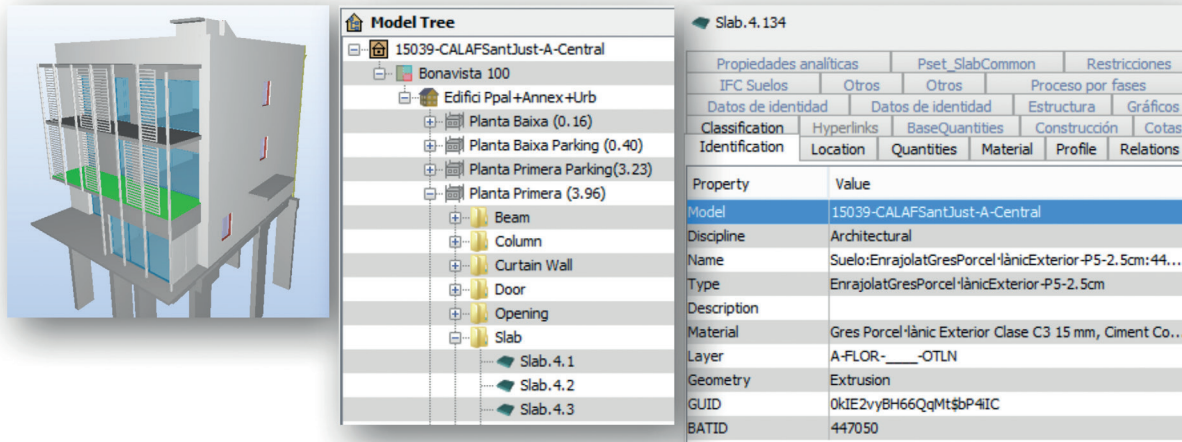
Model Tree
15039-CALAFSantJust-A-Central
Bonavista 100
Edifici Ppal+Annex+Urb
Planta Baixa (0.16)
Planta Baixa Parking (0.40)
Planta Primera Parking(3.23)
Planta Primera (3.96)
Beam
Column
Curtain Wall
Door
Opening
Slab
Slab.4.1
Slab.4.2
Slab.4.3

Slab.4.134

Propiedades analíticas | Pset_SlabCommon | Restricciones
IFC Suelos | Otros | Otros | Proceso por fases
Datos de identidad | Datos de identidad | Estructura | Gráficos
Classification | Hyperlinks | BaseQuantities | Construcción | Cotas
Identification | Location | Quantities | Material | Profile | Relations

| Property | Value |
|---|---|
| Model | 15039-CALAFSantJust-A-Central |
| Discipline | Architectural |
| Name | Suelo:EnrajolatGresPorcel·lànicExterior-P5-2.5cm:44... |
| Type | EnrajolatGresPorcel·lànicExterior-P5-2.5cm |
| Description | |
| Material | Gres Porcel·lànic Exterior Clase C3 15 mm, Ciment Co... |
| Layer | A-FLOR-____-OTLN |
| Geometry | Extrusion |
| GUID | 0kIE2vyBH66QqMt$bP4iIC |
| BATID | 447050 |